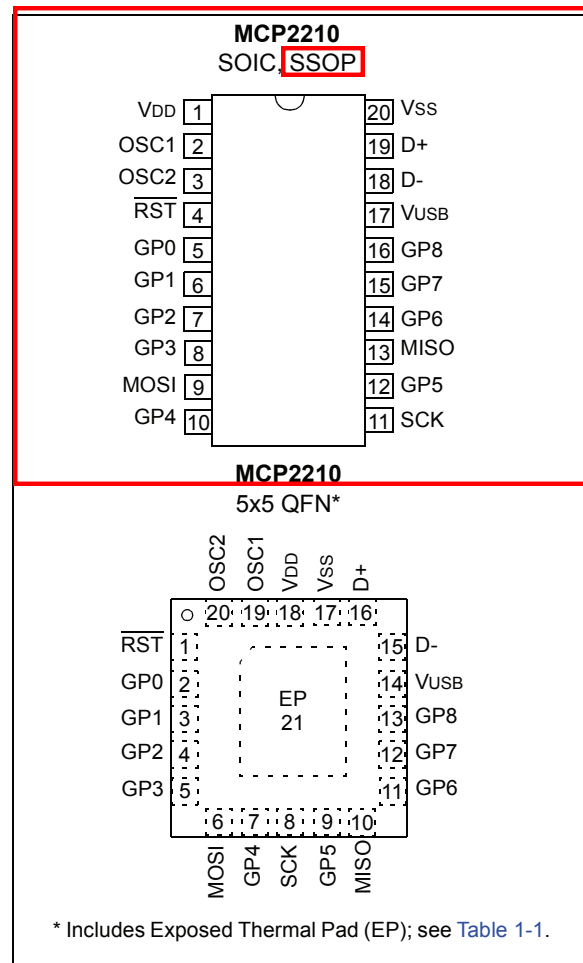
MCP2210
SOIC, SSOP

VDD 1
OSC1 2
OSC2 3
$\overline{RST}$ 4
GP0 5
GP1 6
GP2 7
GP3 8
MOSI 9
GP4 10

20 VSS
19 D+
18 D-
17 VUSB
16 GP8
15 GP7
14 GP6
13 MISO
12 GP5
11 SCK

MCP2210
5x5 QFN*

OSC2 20
OSC1 19
VDD 18
VSS 17
D+ 16

$\overline{RST}$ 1
GP0 2
GP1 3
GP2 4
GP3 5

EP
21

15 D-
14 VUSB
13 GP8
12 GP7
11 GP6

6 MOSI
7 GP4
8 SCK
9 GP5
10 MISO

* Includes Exposed Thermal Pad (EP); see Table 1-1.